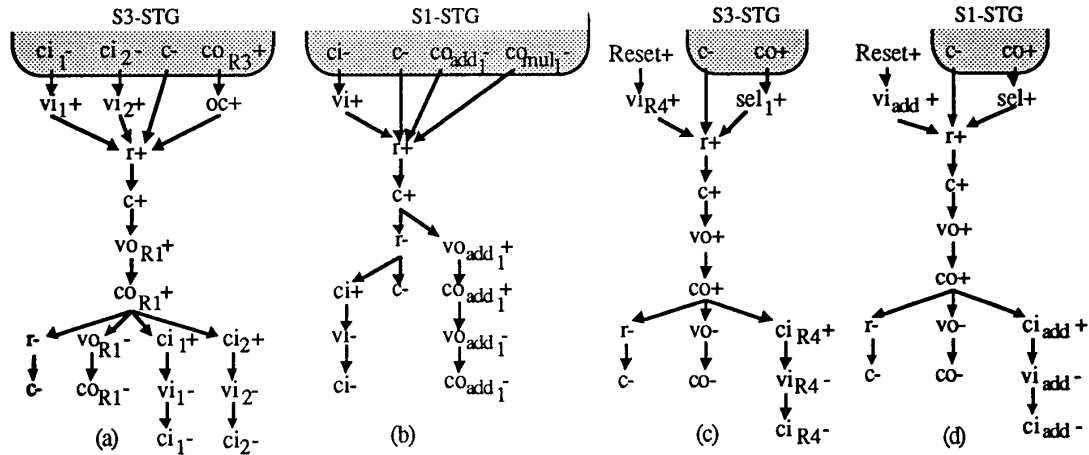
S3-STG

$ci_1$- $ci_2$- c- $co_{R3}$+

$vi_1$+ $vi_2$+ oc+

r+

c+

$vo_{R1}$+

$co_{R1}$+

r- $vo_{R1}$- $ci_1$+ $ci_2$+

c- $co_{R1}$- $vi_1$- $vi_2$-

$ci_1$- $ci_2$-

(a)

S1-STG

ci- c- $co_{add_1}$- $co_{mul_1}$-

vi+

r+

c+

r- $vo_{add_1}$+

ci+ c- $co_{add_1}$+

vi- $vo_{add_1}$-

ci- $co_{add_1}$-

(b)

S3-STG

Reset+ c- co+

$vi_{R4}$+ $sel_1$+

r+

c+

vo+

co+

r- vo- $ci_{R4}$+

c- co- $vi_{R4}$-

$ci_{R4}$-

(c)

S1-STG

Reset+ c- co+

$vi_{add}$ + sel+

r+

c+

vo+

co+

r- vo- $ci_{add}$ +

c- co- $vi_{add}$ -

$ci_{add}$ -

(d)